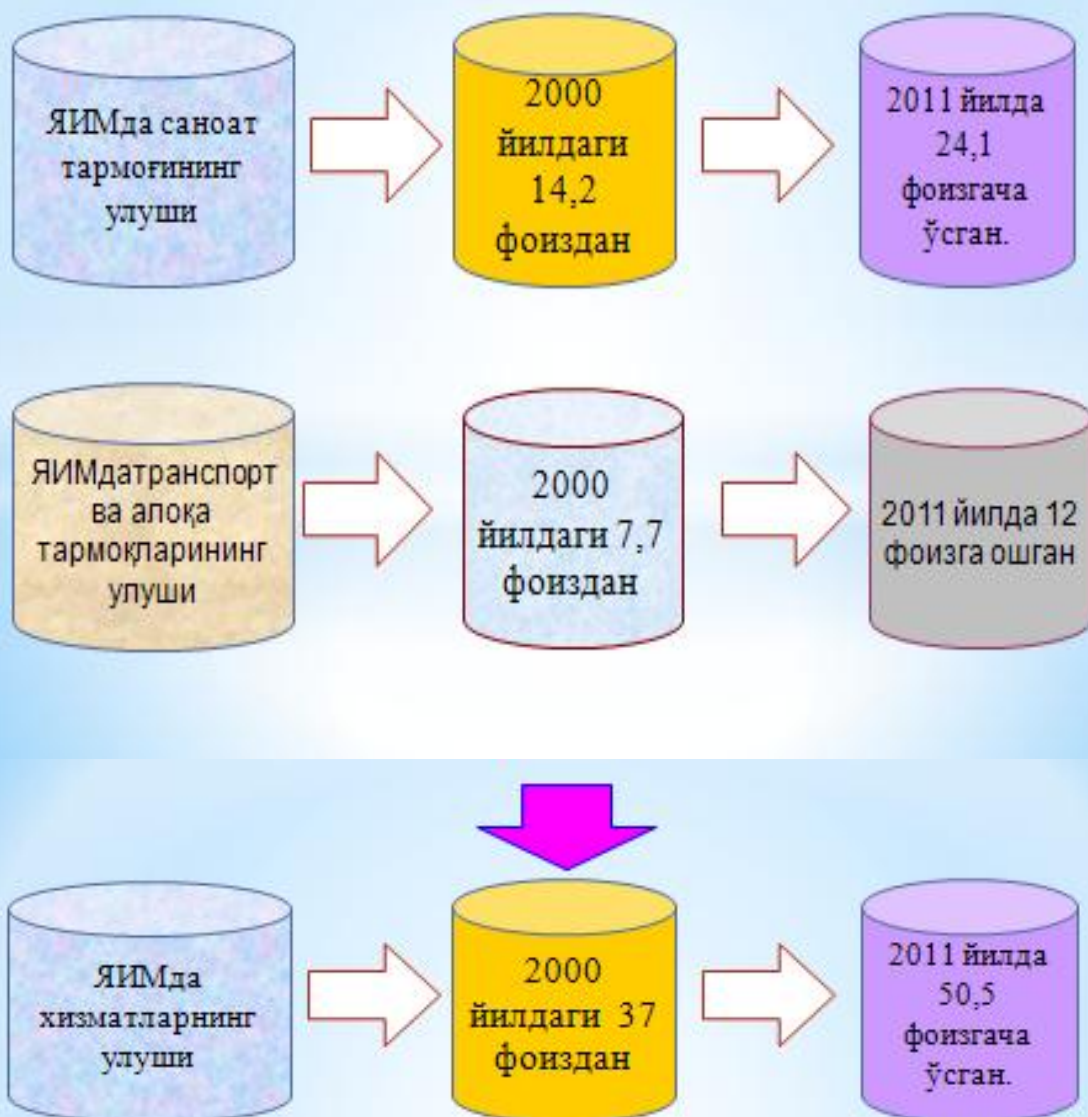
ЯИМда саноат тармоғининг улуши

2000 йилдаги 14,2 фоиздан

2011 йилда 24,1 фоизгача ўсган.

ЯИМдатранспорт ва алоқа тармоқларининг улуши

2000 йилдаги 7,7 фоиздан

2011 йилда 12 фоизга ошган

ЯИМда хизматларнинг улуши

2000 йилдаги 37 фоиздан

2011 йилда 50,5 фоизгача ўсган.